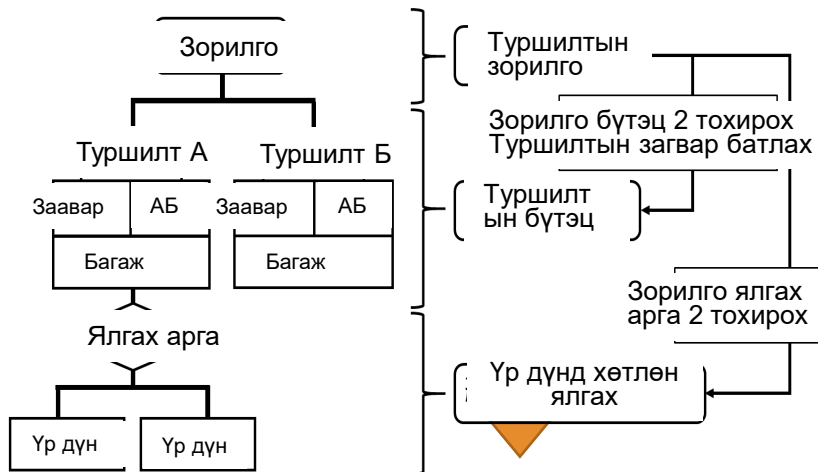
Зорилго

Туршилт А

Туршилт Б

Заавар | АБ

Багаж

Заавар | АБ

Багаж

Ялгах арга

Үр дүн

Үр дүн

Туршилтын зорилго

Зорилго бүтэц 2 тохирох Туршилтын загвар батлах

Туршилт ын бүтэц

Зорилго ялгах арга 2 тохирох

Үр дүнд хөтлөн ялгах